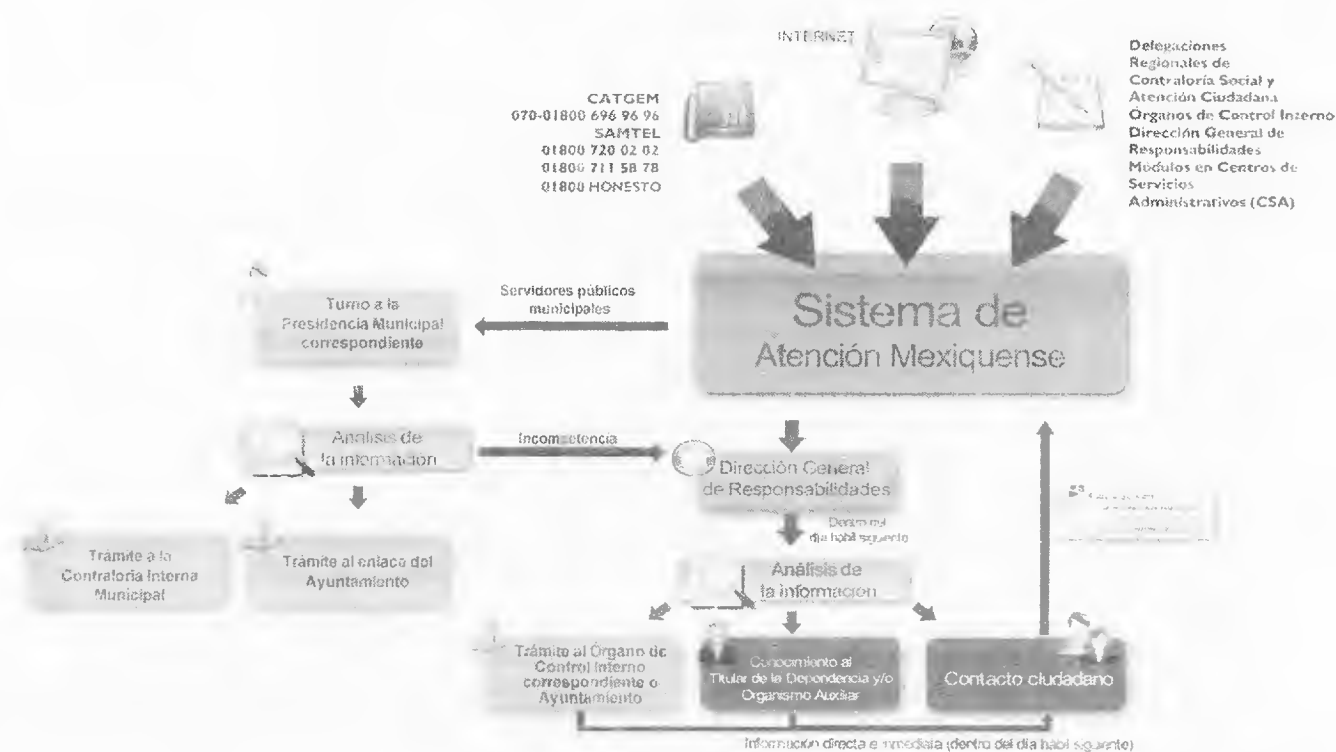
INTERNET

CATGEM
070-01800 696 96 96
SAMTEL
01800 720 02 02
01800 711 58 78
01800 HONESTO

Delegaciones Regionales de Contraloría Social y Atención Ciudadana
Organos de Control Interno
Dirección General de Responsabilidades
Módulos en Centros de Servicios Administrativos (CSA)

Sistema de Atención Mexiquense

Servidores públicos municipales

Turno a la Presidencia Municipal correspondiente

Análisis de la información

Incompetencia

Dirección General de Responsabilidades

Dentro del día hábil siguiente

Trámite a la Contraloría Interna Municipal

Trámite al enlace del Ayuntamiento

Análisis de la información

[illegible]

Trámite al Órgano de Control Interno correspondiente o Ayuntamiento

Conocimiento al Titular de la Dependencia y/o Organismo Auxiliar

Contacto ciudadano

Información directa e inmediata (dentro del día hábil siguiente)